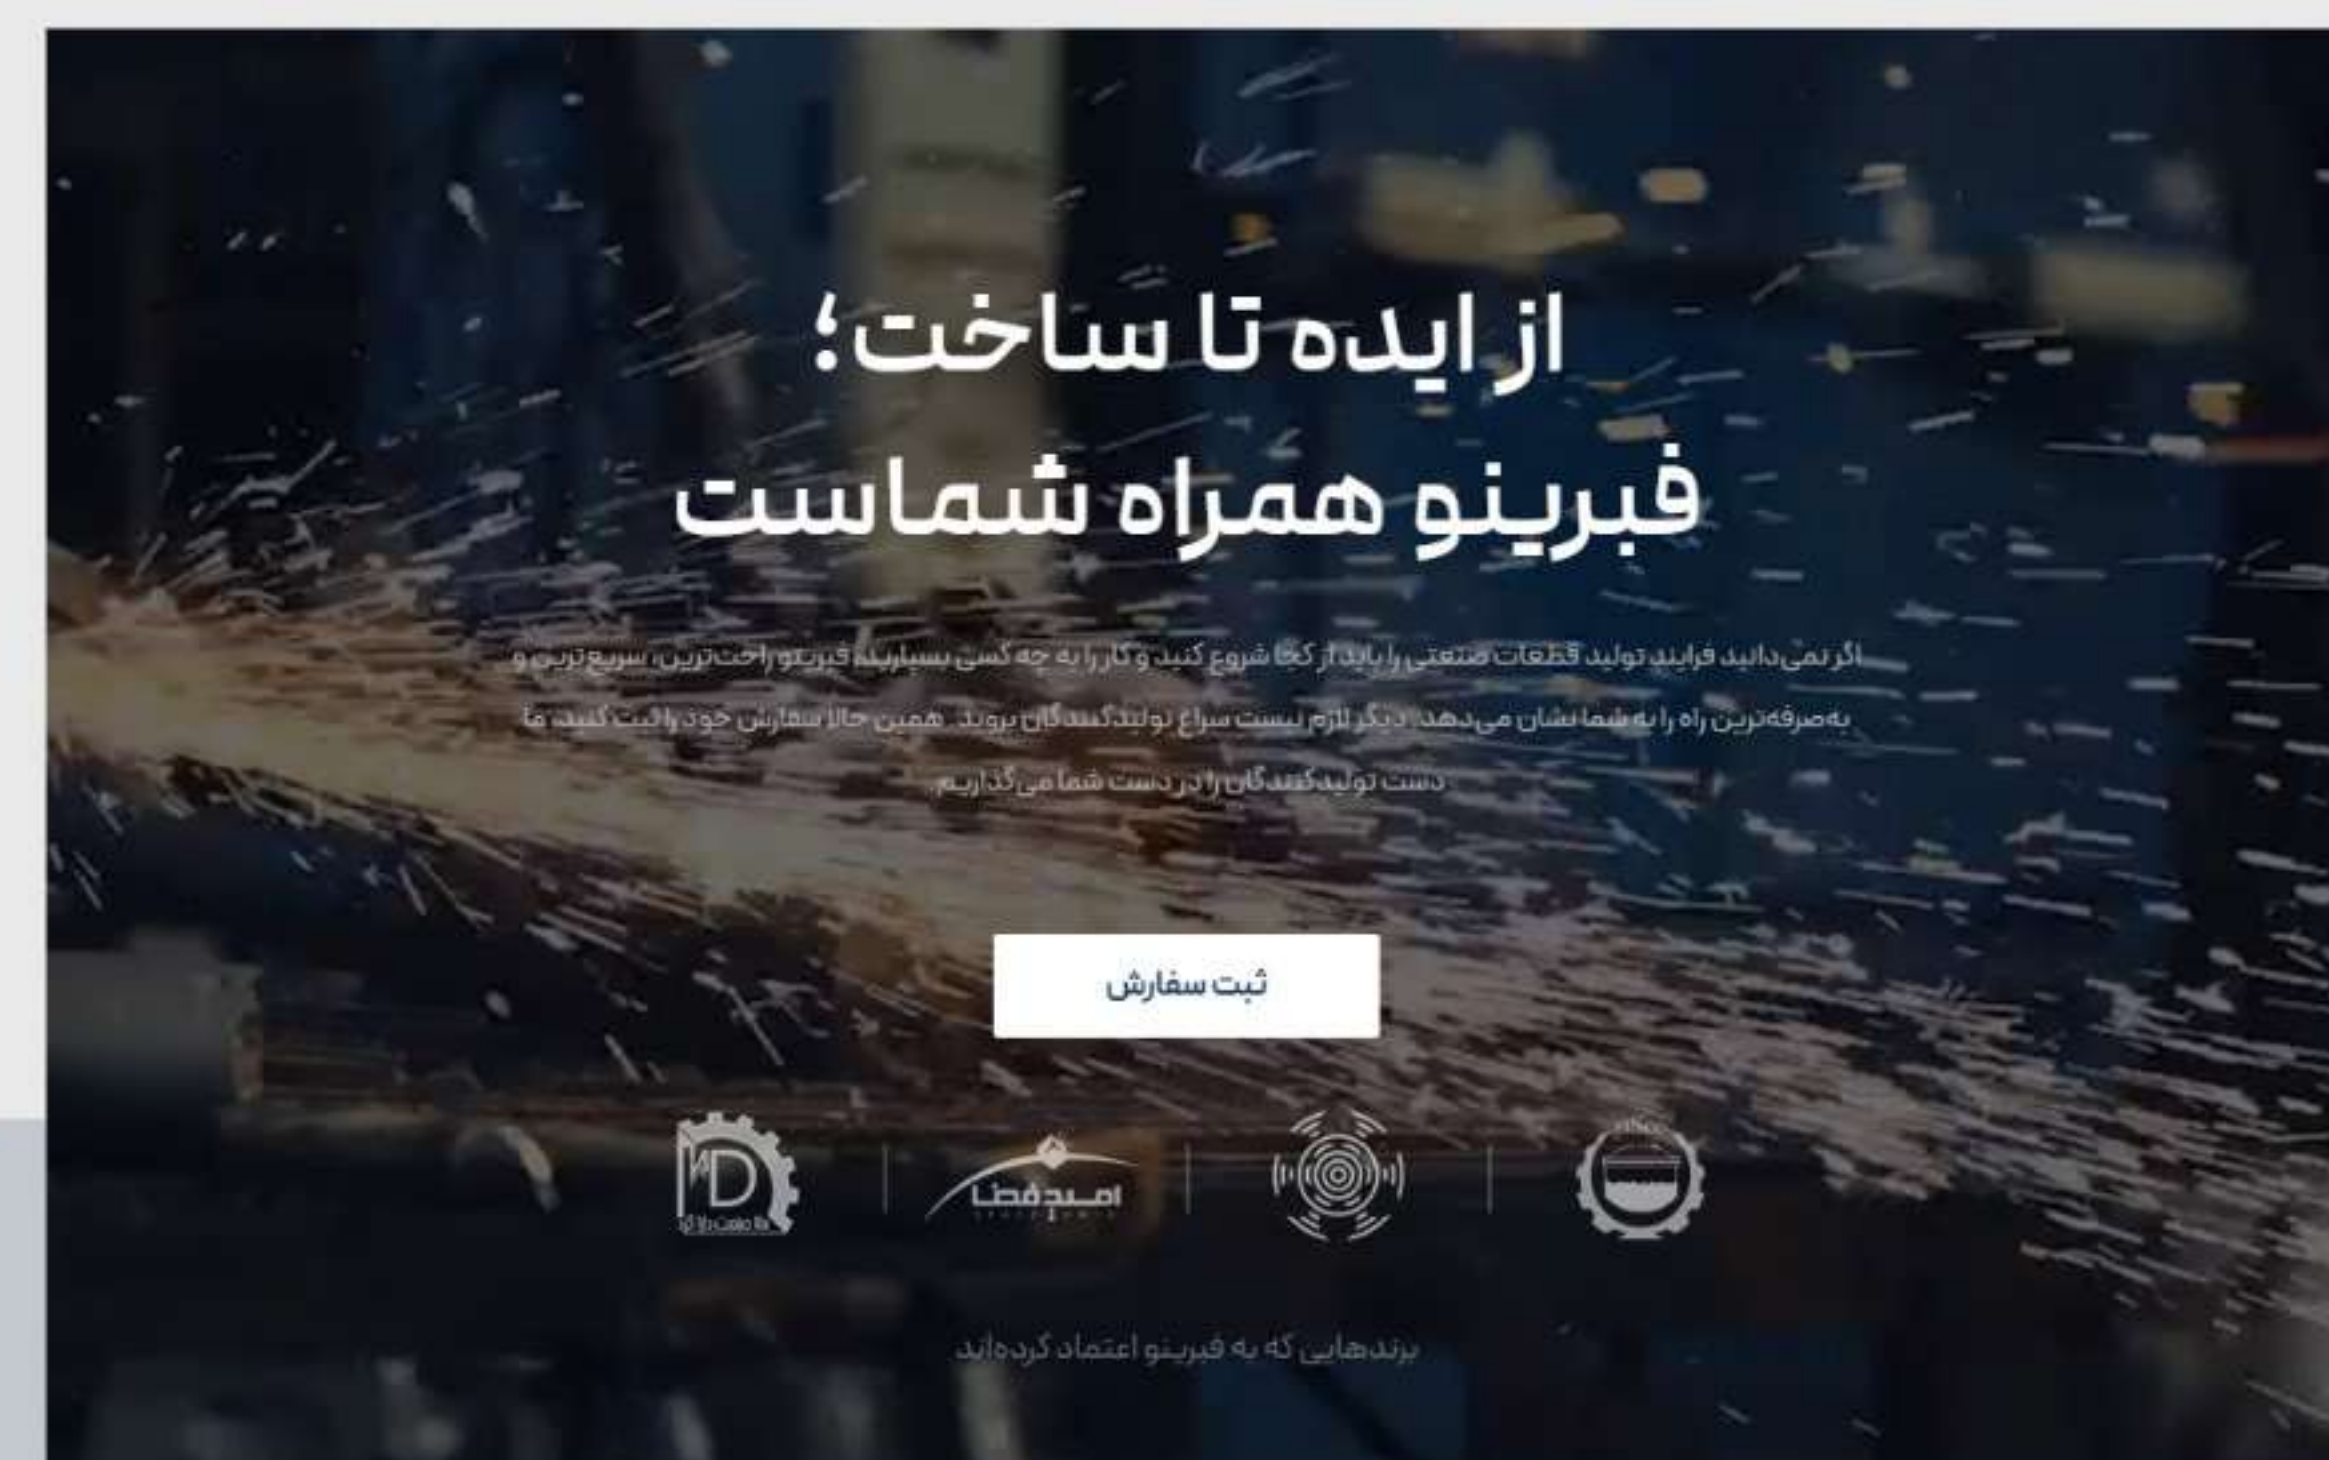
از ایده تا ساخت؛
فبرینو همراه شماست

اگر نمی‌دانید فرایند تولید قطعات صنعتی را باید از کجا شروع کنید و کار را به چه کسی بسپارید، فبرینو راحت‌ترین، سریع‌ترین و به‌صرفه‌ترین راه را به شما نشان می‌دهد. دیگر لازم نیست سراغ تولیدکنندگان بروید. همین حالا سفارش خود را ثبت کنید. ما دست تولیدکنندگان را در دست شما می‌گذاریم.

ثبت سفارش

امید فضا

برندهایی که به فبرینو اعتماد کرده‌اند